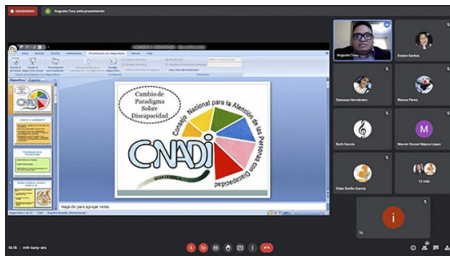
GRABANDO

Augusto Tzoy está presentando

Cambio de Paradigma Sobre Discapacidad

Consejo Nacional para la Atención de las Personas con Discapacidad

CNADI

GUATEMALA

Haga clic para agregar notas

Augusto Tzoy

Evelyn Santos

Damaris Hernández

Blanca Pérez

Ruth García

M

Marvin Ricardo Nájera López

Elder Emilio García

13 más

i